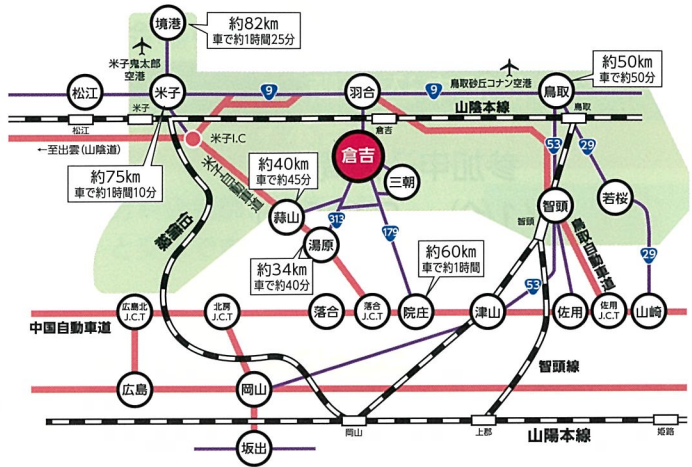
境港
約82km
車で約1時間25分

米子鬼太郎空港
鳥取砂丘コナン空港

約50km
車で約50分

松江
米子
9
羽合
9
鳥取
米子
山陰本線
鳥取
松江
倉吉
←至出雲(山陰道)
米子I.C
米子自動車道
倉吉
三朝
53
29
約75km
車で約1時間10分
約40km
車で約45分
伯備線
蒜山
313
智頭
若桜
湯原
179
智頭
鳥取自動車道
約34km
車で約40分
約60km
車で約1時間
29
53
広島北J.C.T
北房J.C.T
落合
落合J.C.T
院庄
津山
佐用
佐用J.C.T
山崎
中国自動車道
智頭線
広島
岡山
岡山
上郡
姫路
山陽本線
坂出